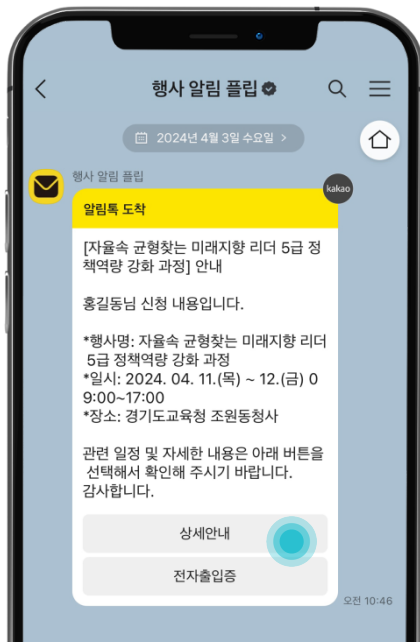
행사 알림 플립

2024년 4월 3일 수요일 >

행사 알림 플립

kakao

알림톡 도착

[자율속 균형찾는 미래지향 리더 5급 정책역량 강화 과정] 안내

홍길동님 신청 내용입니다.

*행사명: 자율속 균형찾는 미래지향 리더 5급 정책역량 강화 과정
*일시: 2024. 04. 11.(목) ~ 12.(금) 09:00~17:00
*장소: 경기도교육청 조원동청사

관련 일정 및 자세한 내용은 아래 버튼을 선택해서 확인해 주시기 바랍니다.
감사합니다.

상세안내

전자출입증

오전 10:46